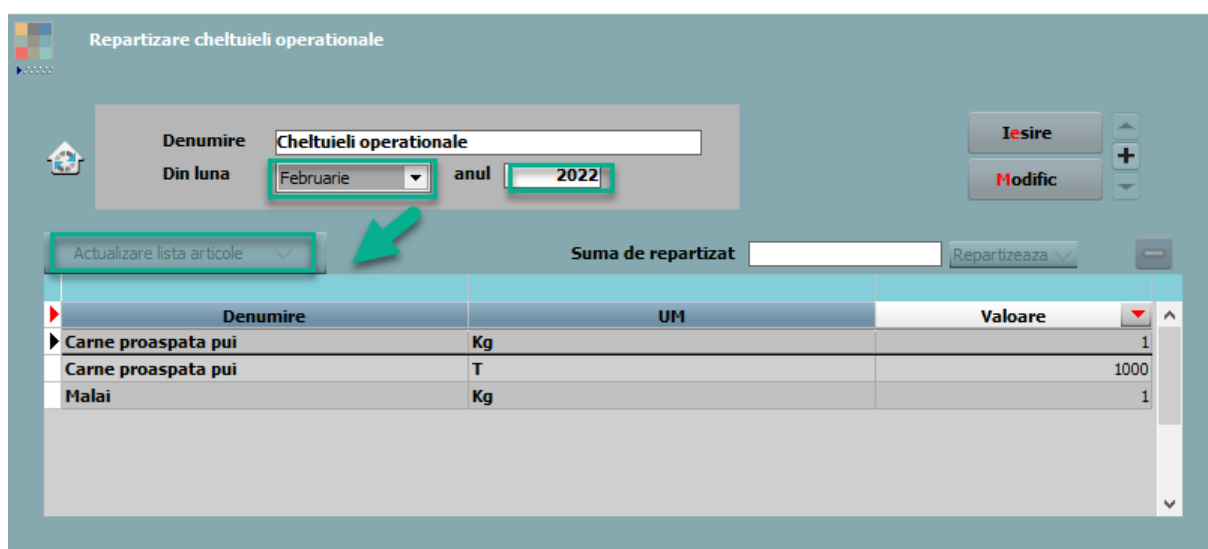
Repartizare cheltuieli operationale

Denumire Cheltuieli operationale
Din luna Februarie anul 2022

Iesire
Modific

Actualizare lista articole

Suma de repartizat
Repartizeaza

| Denumire | UM | Valoare |
|---|---|---|
| Carne proaspata pui | Kg | 1 |
| Carne proaspata pui | T | 1000 |
| Malai | Kg | 1 |